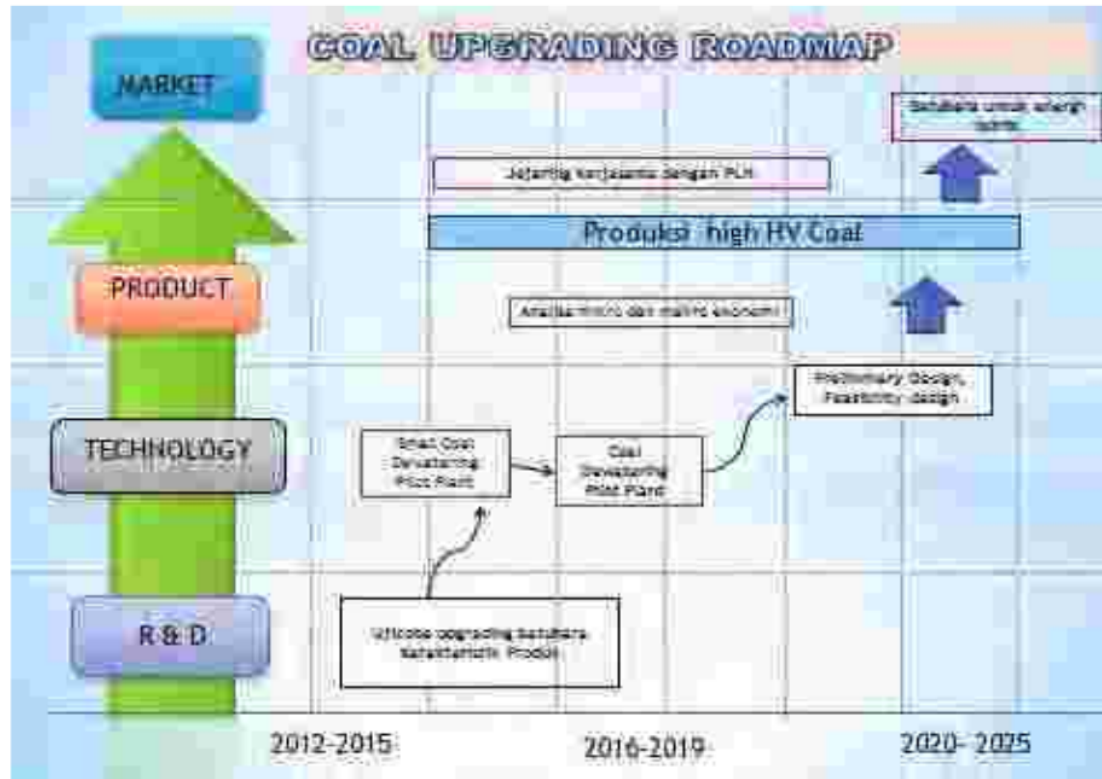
COAL UPGRADING ROADMAP

MARKET

PRODUCT

TECHNOLOGY

R & D

Batubara untuk energi listrik

Jejaring kerjasama dengan PLN

Produksi high HV Coal

Analisa mikro dan makro ekonomi

Preliminary Design, Feasibility design

Small Coal Dewatering Pilot Plant

Coal Dewatering Pilot Plant

Ujicoba upgrading batubara Karakteristik Produk

2012-2015

2016-2019

2020- 2025